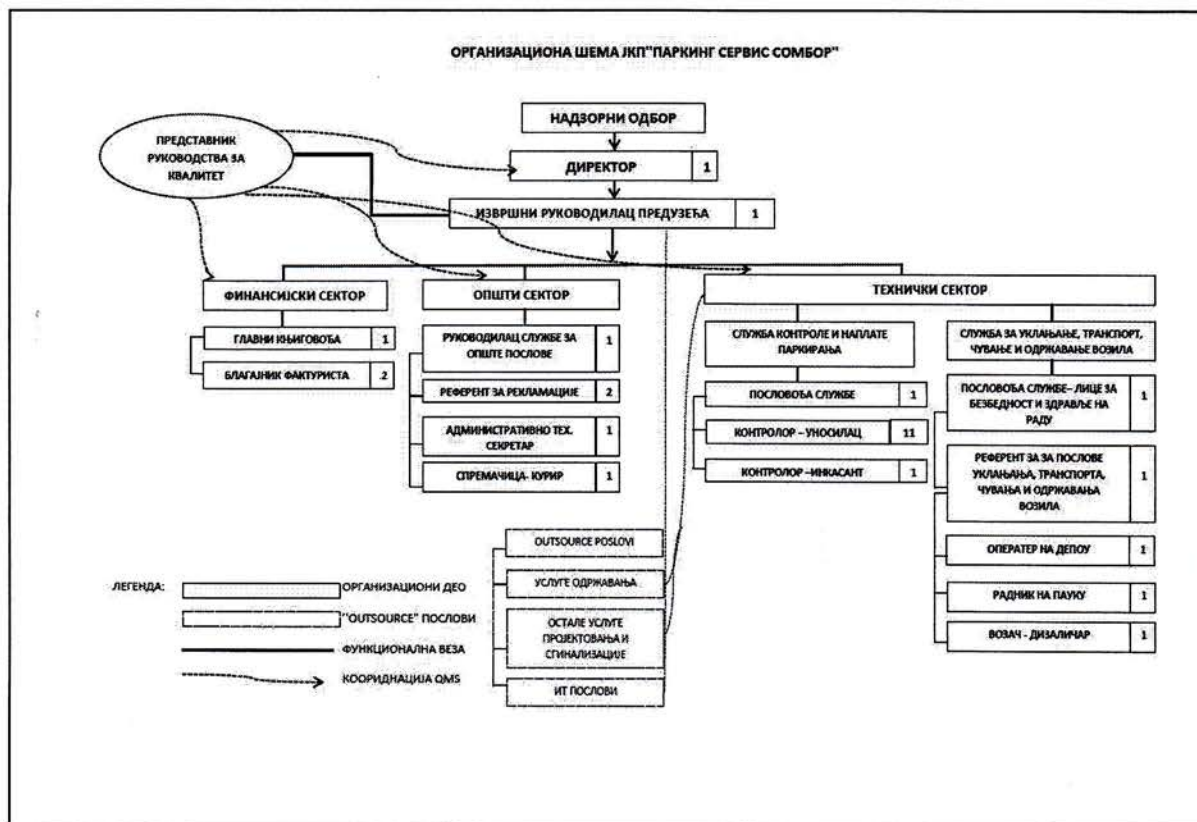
ОРГАНИЗАЦИОНА ШЕМА ЈКП"ПАРКИНГ СЕРВИС СОМБОР"

НАДЗОРНИ ОДБОР

ПРЕДСТАВНИК РУКОВОДСТВА ЗА КВАЛИТЕТ

ДИРЕКТОР 1

ИЗВРШНИ РУКОВОДИЛАЦ ПРЕДУЗЕЋА 1

ФИНАНСИЈСКИ СЕКТОР

ГЛАВНИ КЊИГОВОЂА 1

БЛАГАЈНИК ФАКТУРИСТА 2

ОПШТИ СЕКТОР

РУКОВОДИЛАЦ СЛУЖБЕ ЗА ОПШТЕ ПОСЛОВЕ 1

РЕФЕРЕНТ ЗА РЕКЛАМАЦИЈЕ 2

АДМИНИСТРАТИВНО ТЕХ. СЕКРЕТАР 1

СПРЕМАЧИЦА- КУРИР 1

ТЕХНИЧКИ СЕКТОР

СЛУЖБА КОНТРОЛЕ И НАПЛАТЕ ПАРКИРАЊА

ПОСЛОВОЂА СЛУЖБЕ 1

КОНТРОЛОР – УНОСИЛАЦ 11

КОНТРОЛОР –ИНКАСАНТ 1

СЛУЖБА ЗА УКЛАЊАЊЕ, ТРАНСПОРТ, ЧУВАЊЕ И ОДРЖАВАЊЕ ВОЗИЛА

ПОСЛОВОЂА СЛУЖБЕ– ЛИЦЕ ЗА БЕЗБЕДНОСТ И ЗДРАВЉЕ НА РАДУ 1

РЕФЕРЕНТ ЗА ЗА ПОСЛОВЕ УКЛАЊАЊА, ТРАНСПОРТА, ЧУВАЊА И ОДРЖАВАЊА ВОЗИЛА 1

ОПЕРАТЕР НА ДЕПОУ 1

РАДНИК НА ПАУКУ 1

ВОЗАЧ - ДИЗАЛИЧАР 1

OUTSOURCE POSLOVI

УСЛУГЕ ОДРЖАВАЊА

ОСТАЛЕ УСЛУГЕ ПРОЈЕКТОВАЊА И СГИНАЛИЗАЦИЈЕ

ИТ ПОСЛОВИ

ЛЕГЕНДА:

ОРГАНИЗАЦИОНИ ДЕО

"OUTSOURCE" ПОСЛОВИ

ФУНКЦИОНАЛНА ВЕЗА

КООРИДНАЦИЈА QMS